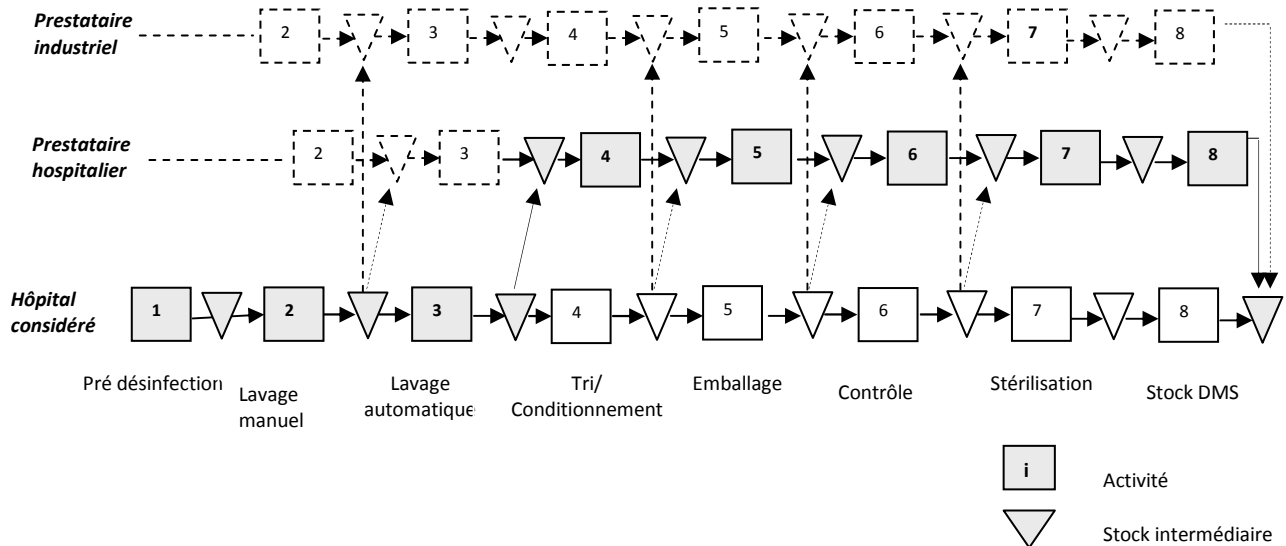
Prestataire industriel

2 3 4 5 6 7 8

Prestataire hospitalier

2 3 4 5 6 7 8

Hôpital considéré

1 2 3 4 5 6 7 8

Pré désinfection

Lavage manuel

Lavage automatique

Tri/ Conditionnement

Emballage

Contrôle

Stérilisation

Stock DMS

i

Activité

Stock intermédiaire